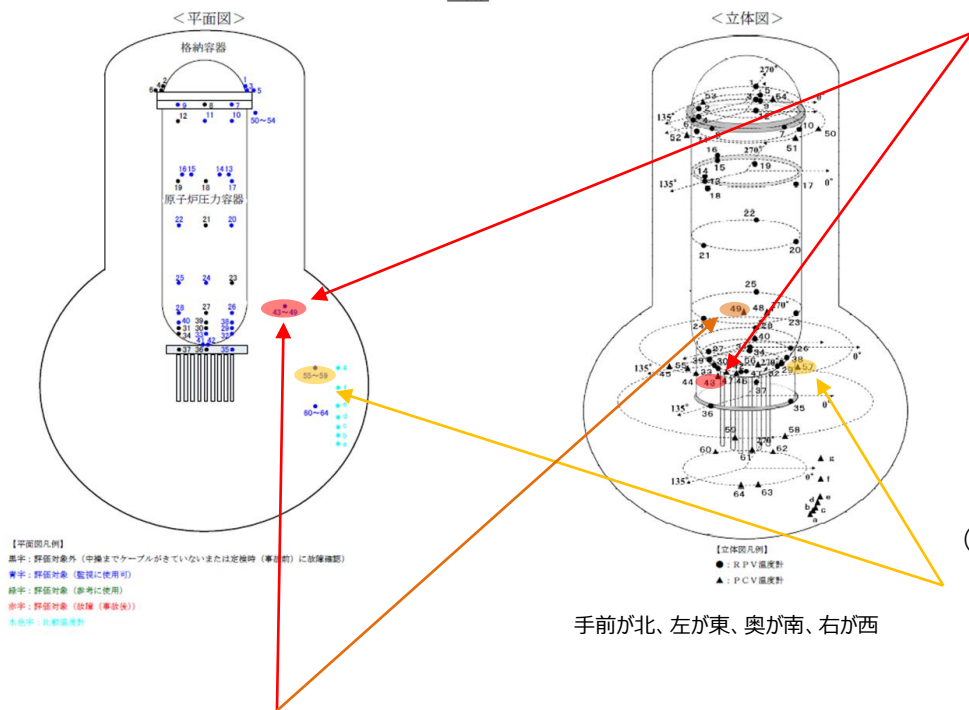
<平面図>

格納容器

1 2 3 4 5 6 7 8 9 10 11 12

50～54

16 15 14 13

19 18 17

原子炉圧力容器

22 21 20

25 24 23

28 27 26

43～49

40 39 38
31 30 29
34 33 32
41 42
37 36 35

55～59

60～64

【平面図凡例】
黒字：評価対象外（中操までケーブルがきていないまたは定検時（事故前）に故障確認）
青字：評価対象（監視に使用可）
緑字：評価対象（参考に使用）
赤字：評価対象（故障（事故後））
水色字：比較温度計

<立体図>

270°
135°
0°
1 3 5 6 9 64 8 2 4 7 10 11 12 52 50 51
16 270° 19 15 14 13 135° 0° 17 18
22
21 20
25
49 48 270°
24 28 23
39 40 27 26 38 30 31 34 29 32 33 57 55 0°
135° 45 43 41 47 46 42 37 36 35 0°
135°
59 58
270°
60 61 62
g
e f
135° 0°
64 63
d
b c
a

【立体図凡例】
●：RPV温度計
▲：PCV温度計

手前が北、左が東、奥が南、右が西